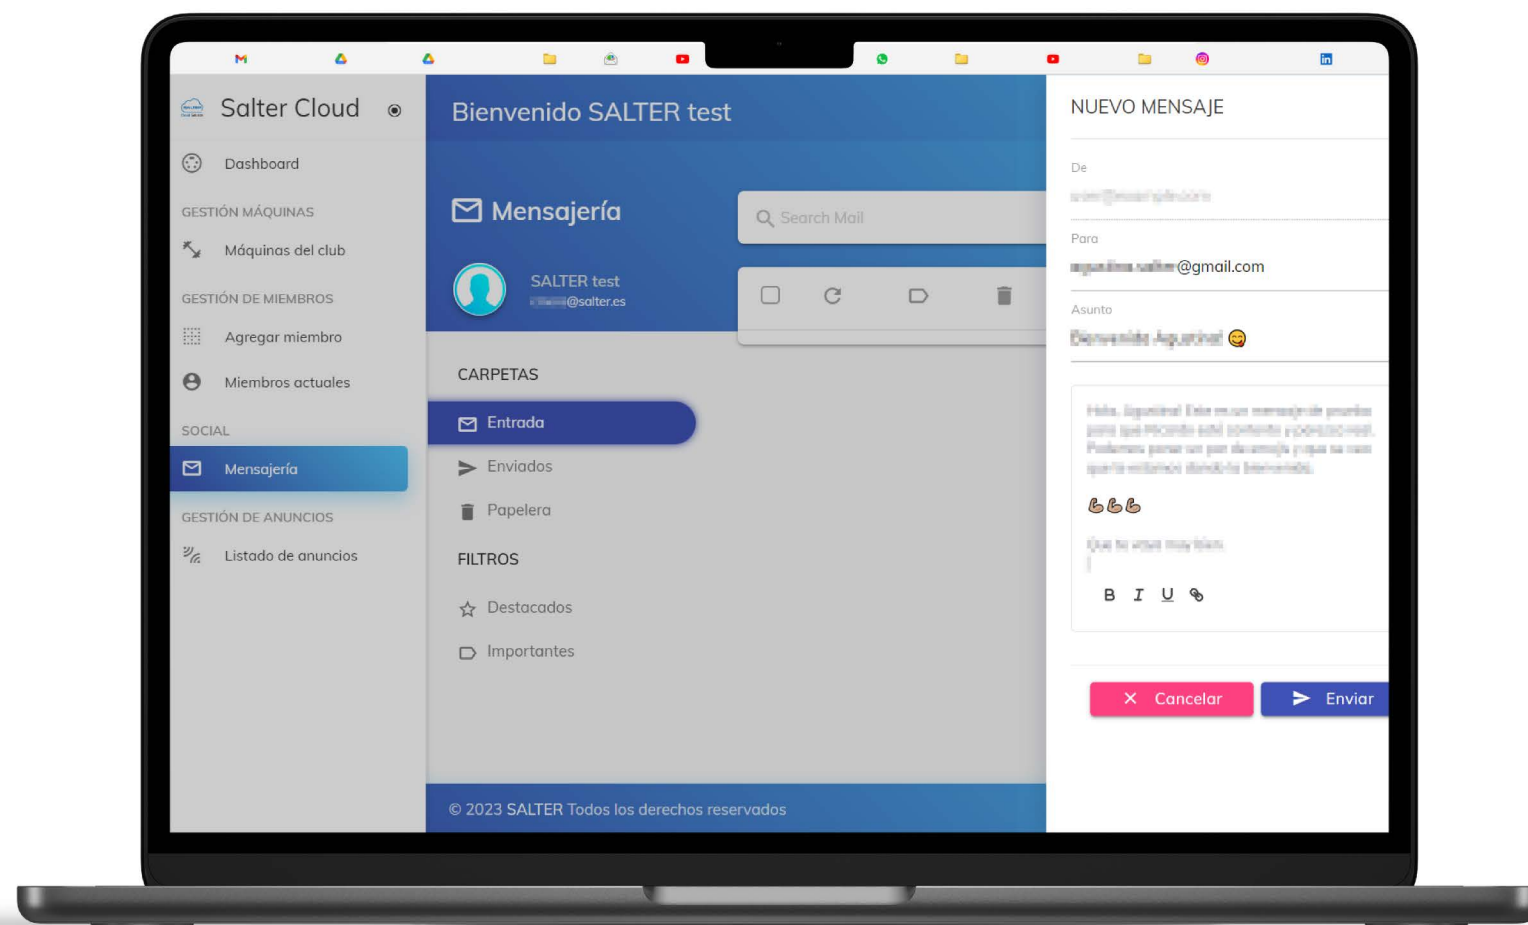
Salter Cloud

Dashboard

GESTIÓN MÁQUINAS

Máquinas del club

GESTIÓN DE MIEMBROS

Agregar miembro

Miembros actuales

SOCIAL

Mensajería

GESTIÓN DE ANUNCIOS

Listado de anuncios

Bienvenido SALTER test

Mensajería

Search Mail

SALTER test
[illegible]@salter.es

CARPETAS

Entrada

Enviados

Papelera

FILTROS

Destacados

Importantes

© 2023 SALTER Todos los derechos reservados

NUEVO MENSAJE

De
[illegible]

Para
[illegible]@gmail.com

Asunto
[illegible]

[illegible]

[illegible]

B I U

Cancelar

Enviar